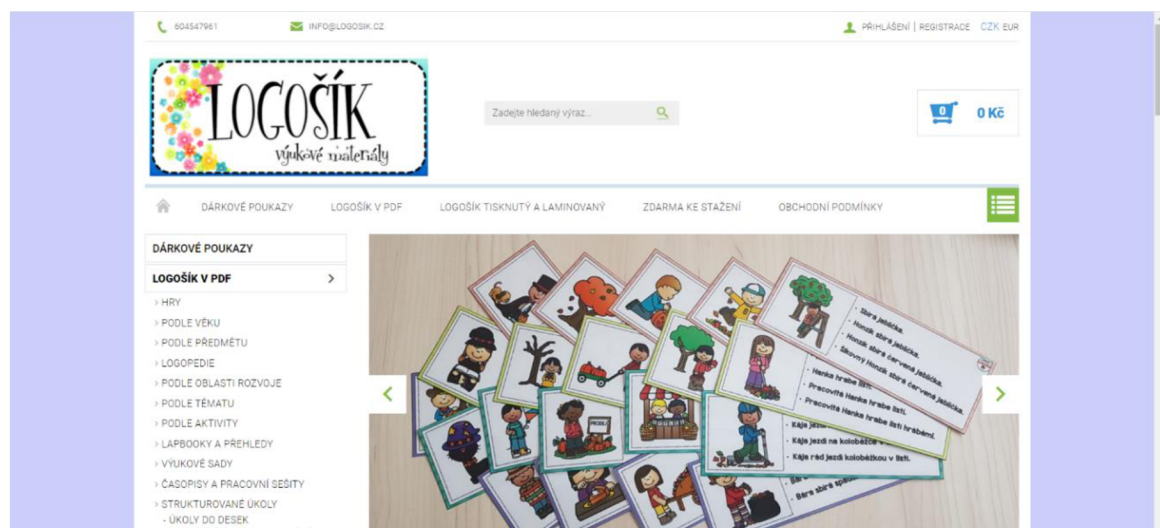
604547961 INFO@LOGOSIK.CZ

PŘIHLÁŠENÍ | REGISTRACE CZK EUR

LOGOŠÍK výukové materiály

Zadejte hledaný výraz...

0 0 Kč

DÁRKOVÉ POUKAZY LOGOŠÍK V PDF LOGOŠÍK TISKNUTÝ A LAMINOVANÝ ZDARMA KE STAŽENÍ OBCHODNÍ PODMÍNKY

DÁRKOVÉ POUKAZY
LOGOŠÍK V PDF
› HRY
› PODLE VĚKU
› PODLE PŘEDMĚTU
› LOGOPEDIE
› PODLE OBLASTI ROZVOJE
› PODLE TÉMATU
› PODLE AKTIVITY
› LAPBOOKY A PŘEHLEDY
› VÝUKOVÉ SADY
› ČASOPISY A PRACOVNÍ SEŠITY
› STRUKTUROVANÉ ÚKOLY
- ÚKOLY DO DESEK

Sbírá jablíčka.
Honzík sbírá červená jablíčka.
Šikovný Honzík sbírá červená jablíčka.
Hanka hrabe listí.
Pracovitá Hanka hrabe listí.
Pracovitá Hanka hrabe listí hráběmi.
Kája jezdí na koloběžce
Kája rád jezdí koloběžkou v listí.
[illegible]